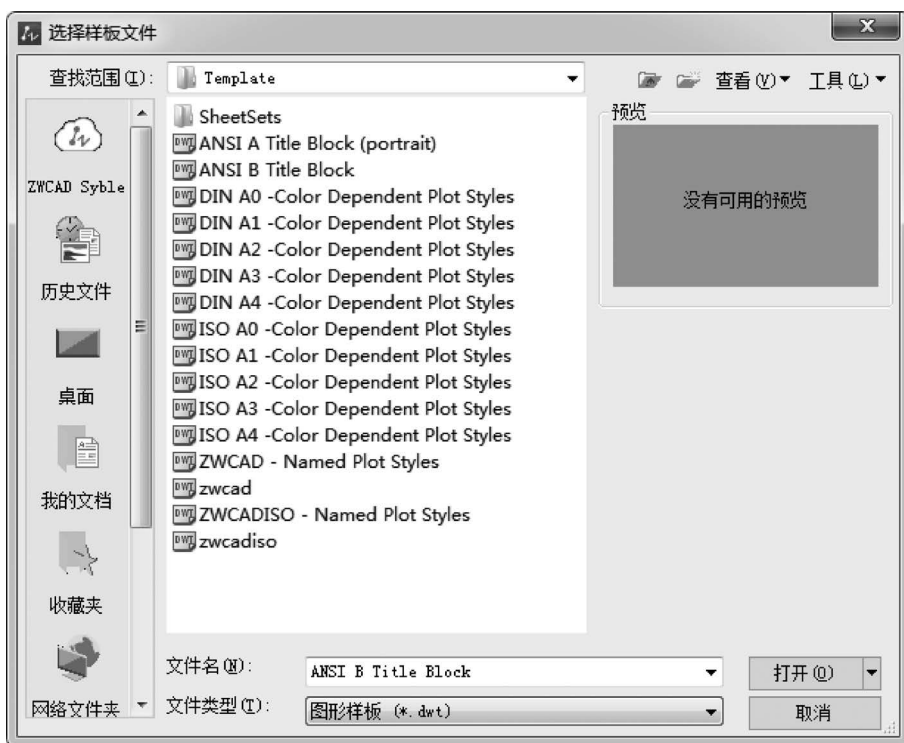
选择样板文件

查找范围(I): Template

查看(V) 工具(L)

ZWCAD Syble

历史文件

桌面

我的文档

收藏夹

网络文件夹

SheetSets
DWT ANSI A Title Block (portrait)
DWT ANSI B Title Block
DWT DIN A0 -Color Dependent Plot Styles
DWT DIN A1 -Color Dependent Plot Styles
DWT DIN A2 -Color Dependent Plot Styles
DWT DIN A3 -Color Dependent Plot Styles
DWT DIN A4 -Color Dependent Plot Styles
DWT ISO A0 -Color Dependent Plot Styles
DWT ISO A1 -Color Dependent Plot Styles
DWT ISO A2 -Color Dependent Plot Styles
DWT ISO A3 -Color Dependent Plot Styles
DWT ISO A4 -Color Dependent Plot Styles
DWT ZWCAD - Named Plot Styles
DWT zwcad
DWT ZWCADISO - Named Plot Styles
DWT zwcadiso

预览

没有可用的预览

文件名(N): ANSI B Title Block

打开(O)

文件类型(T): 图形样板 (*.dwt)

取消